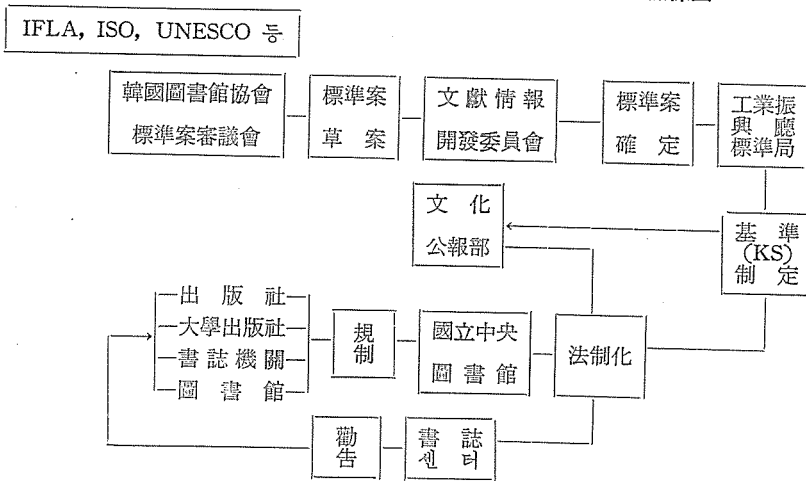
IFLA, ISO, UNESCO 등

韓國圖書館協會 標準案審議會

標準案 草案

文獻情報 開發委員會

標準案 確定

工業振興廳 標準局

文化 公報部

基準 (KS) 制定

出版社
大學出版社
書誌機關
圖書館

規制

國立中央 圖書館

法制化

勸告

書誌 센터